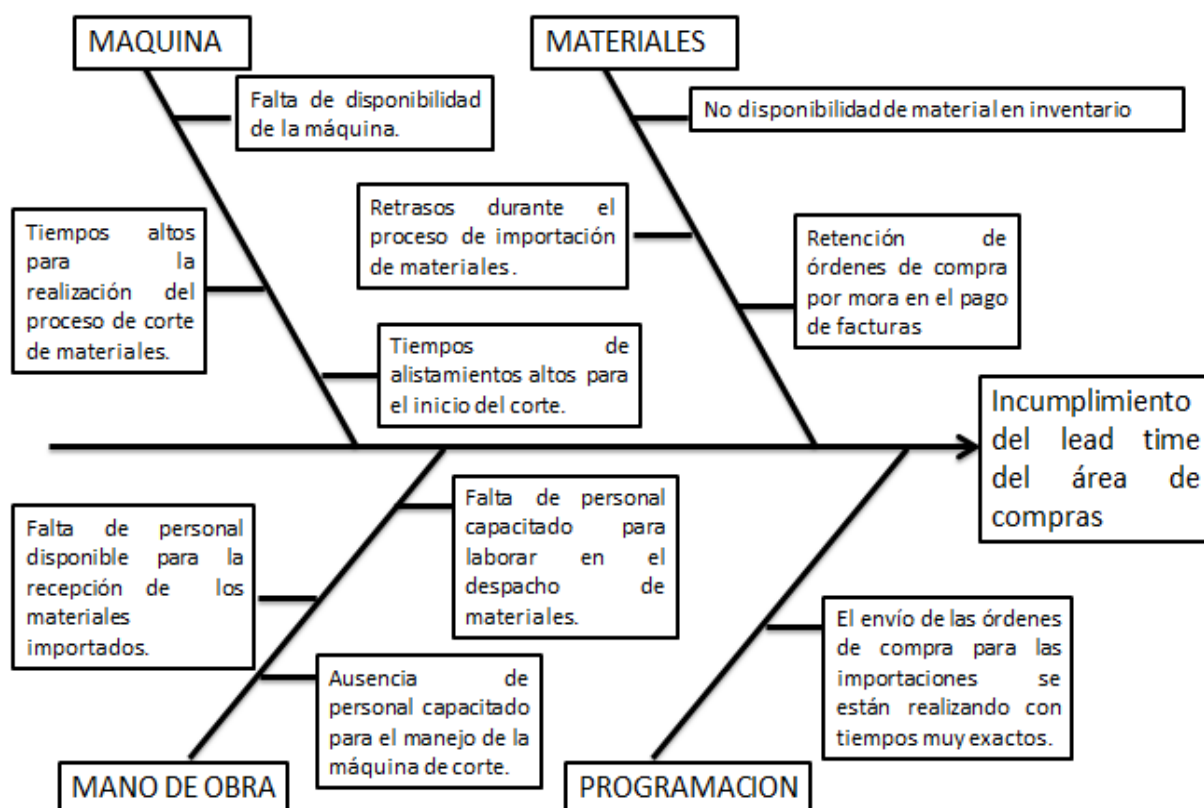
MAQUINA

Falta de disponibilidad de la máquina.

Tiempos altos para la realización del proceso de corte de materiales.

Tiempos de alistamientos altos para el inicio del corte.

MATERIALES

No disponibilidad de material en inventario

Retrasos durante el proceso de importación de materiales.

Retención de órdenes de compra por mora en el pago de facturas

Incumplimiento del lead time del área de compras

Falta de personal disponible para la recepción de los materiales importados.

Falta de personal capacitado para laborar en el despacho de materiales.

Ausencia de personal capacitado para el manejo de la máquina de corte.

El envío de las órdenes de compra para las importaciones se están realizando con tiempos muy exactos.

MANO DE OBRA

PROGRAMACION